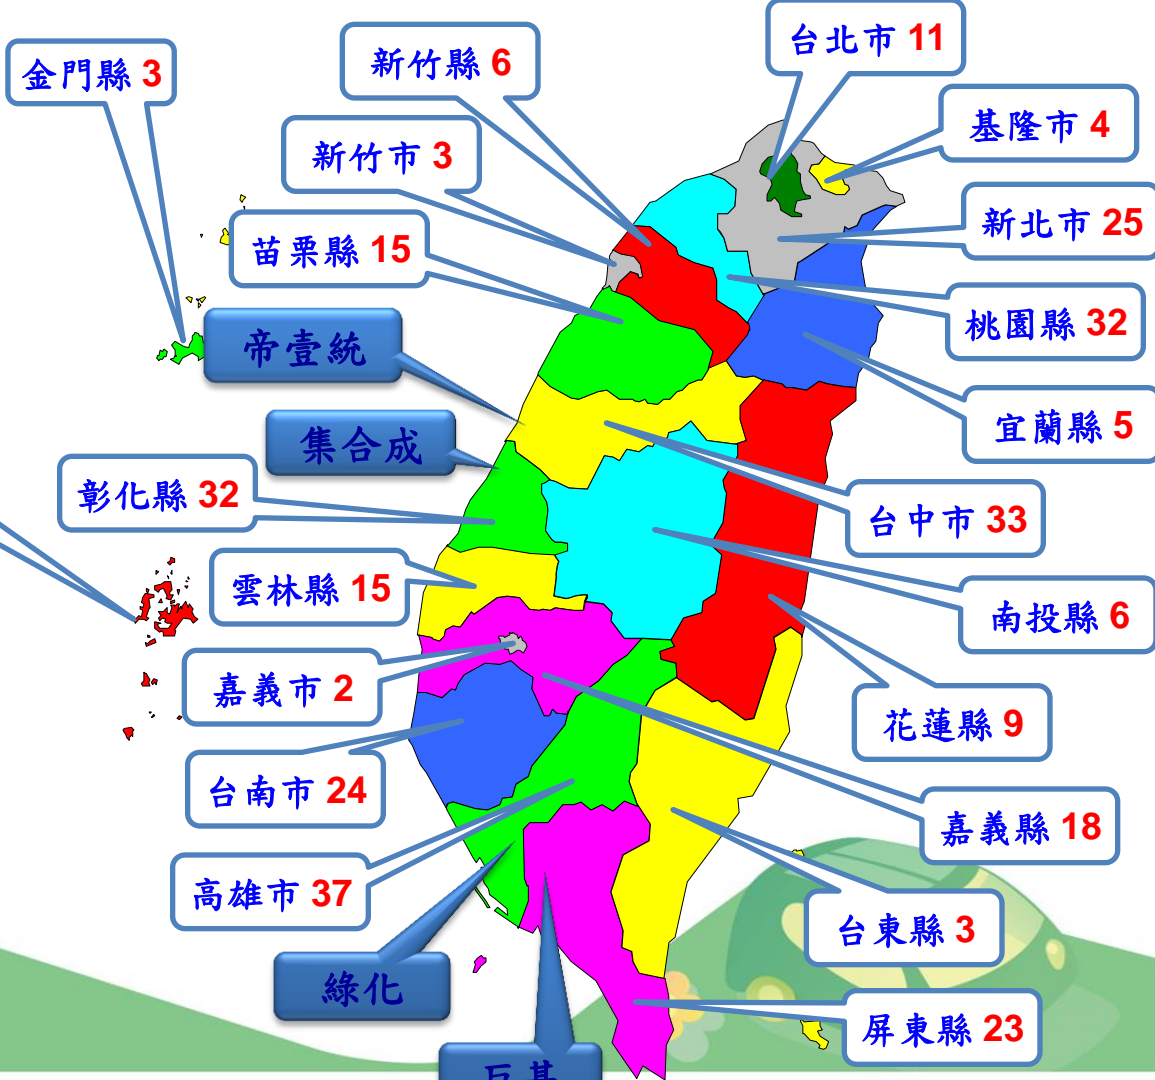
金門縣 3
新竹縣 6
台北市 11
基隆市 4
新竹市 3
新北市 25
苗栗縣 15
桃園縣 32
帝壹統
宜蘭縣 5
集合成
彰化縣 32
台中市 33
雲林縣 15
南投縣 6
嘉義市 2
花蓮縣 9
台南市 24
嘉義縣 18
高雄市 37
台東縣 3
綠化
屏東縣 23
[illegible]